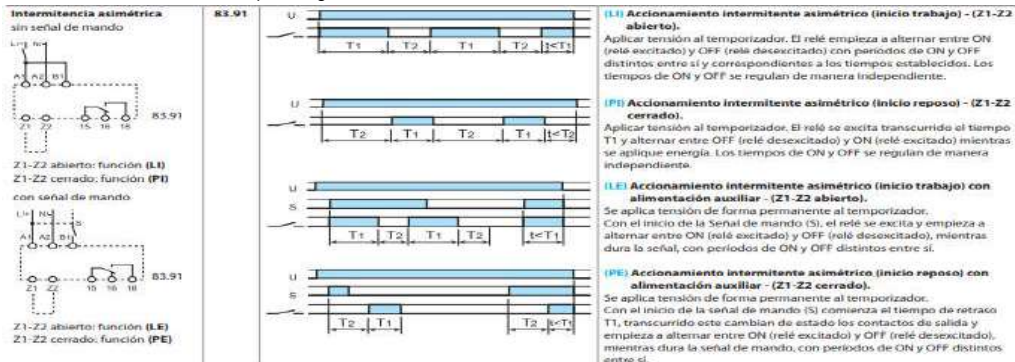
**Intermitencia asimétrica**
sin señal de mando

83.91

L(+) N(-)

A1 A2 B1

Z1 Z2 15 16 18

83.91

Z1-Z2 abierto: función **(LI)**
Z1-Z2 cerrado: función **(PI)**

con señal de mando

L(+) N(-)

S

A1 A2 B1

Z1 Z2 15 16 18

83.91

Z1-Z2 abierto: función **(LE)**
Z1-Z2 cerrado: función **(PE)**

U
T1 T2 T1 T2 t<T1

U
T2 T1 T2 T1 t<T2

U
S
T1 T2 T1 T2 t<T1

U
S
T2 T1 T2 t<T1

**(LI) Accionamiento intermitente asimétrico (inicio trabajo) - (Z1-Z2 abierto).**
Aplicar tensión al temporizador. El relé empieza a alternar entre ON (relé excitado) y OFF (relé desexcitado) con periodos de ON y OFF distintos entre sí y correspondientes a los tiempos establecidos. Los tiempos de ON y OFF se regulan de manera independiente.

**(PI) Accionamiento intermitente asimétrico (inicio reposo) - (Z1-Z2 cerrado).**
Aplicar tensión al temporizador. El relé se excita transcurrido el tiempo T1 y alternar entre OFF (relé desexcitado) y ON (relé excitado) mientras se aplique energía. Los tiempos de ON y OFF se regulan de manera independiente.

**(LE) Accionamiento intermitente asimétrico (inicio trabajo) con alimentación auxiliar - (Z1-Z2 abierto).**
Se aplica tensión de forma permanente al temporizador.
Con el inicio de la Señal de mando (S), el relé se excita y empieza a alternar entre ON (relé excitado) y OFF (relé desexcitado), mientras dura la señal, con periodos de ON y OFF distintos entre sí.

**(PE) Accionamiento intermitente asimétrico (inicio reposo) con alimentación auxiliar - (Z1-Z2 cerrado).**
Se aplica tensión de forma permanente al temporizador.
Con el inicio de la señal de mando (S) comienza el tiempo de retraso T1, transcurrido este cambian de estado los contactos de salida y empieza a alternar entre ON (relé excitado) y OFF (relé desexcitado), mientras dura la señal de mando, con periodos de ON y OFF distintos entre sí.